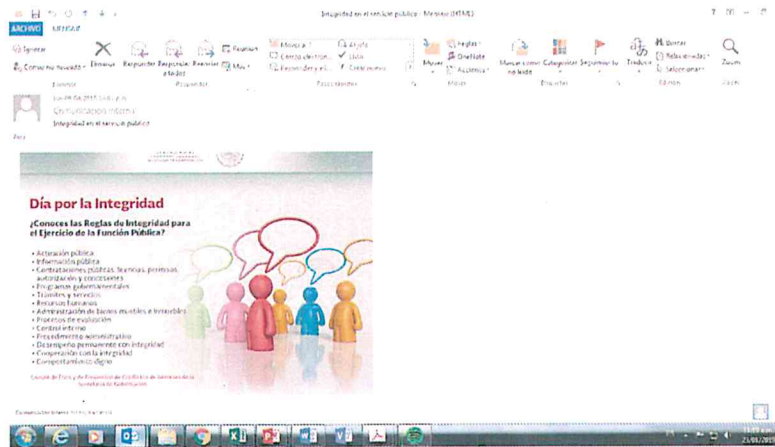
Integridad en el servicio público - Mensaje (HTML)

ARCHIVO MENSAJE

Ignorar
Correo no deseado
Eliminar
Responder
Responder a todos
Reenviar
Reunión
Más
Eliminar
Responder
Mover a: ?
Correo electrón...
Responder y el...
Al jefe
Listo
Crear nuevo
Pasos rápidos
Mover
Reglas
OneNote
Acciones
Mover
Marcar como no leído
Categorizar
Seguimiento
Etiquetas
Traducir
Buscar
Relacionado
Seleccionar
Edición
Zoom
Zoom

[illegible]
Comunicación Interna
Integridad en el servicio público

Para

Día por la Integridad

¿Conoces las Reglas de Integridad para el Ejercicio de la Función Pública?

• Actuación pública
• Información pública
• Contrataciones públicas, licencias, permisos, autorización y concesiones
• Programas gubernamentales
• Trámites y servicios
• Recursos humanos
• Administración de bienes muebles e inmuebles
• Procesos de evaluación
• Control interno
• Procedimiento administrativo
• Desempeño permanente con integridad
• Cooperación con la integridad
• Comportamiento digno

Comité de Ética y de Prevención de Conflictos de Intereses de la Secretaría de Gobernación

Comunicación Interna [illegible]

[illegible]
21/08/2017